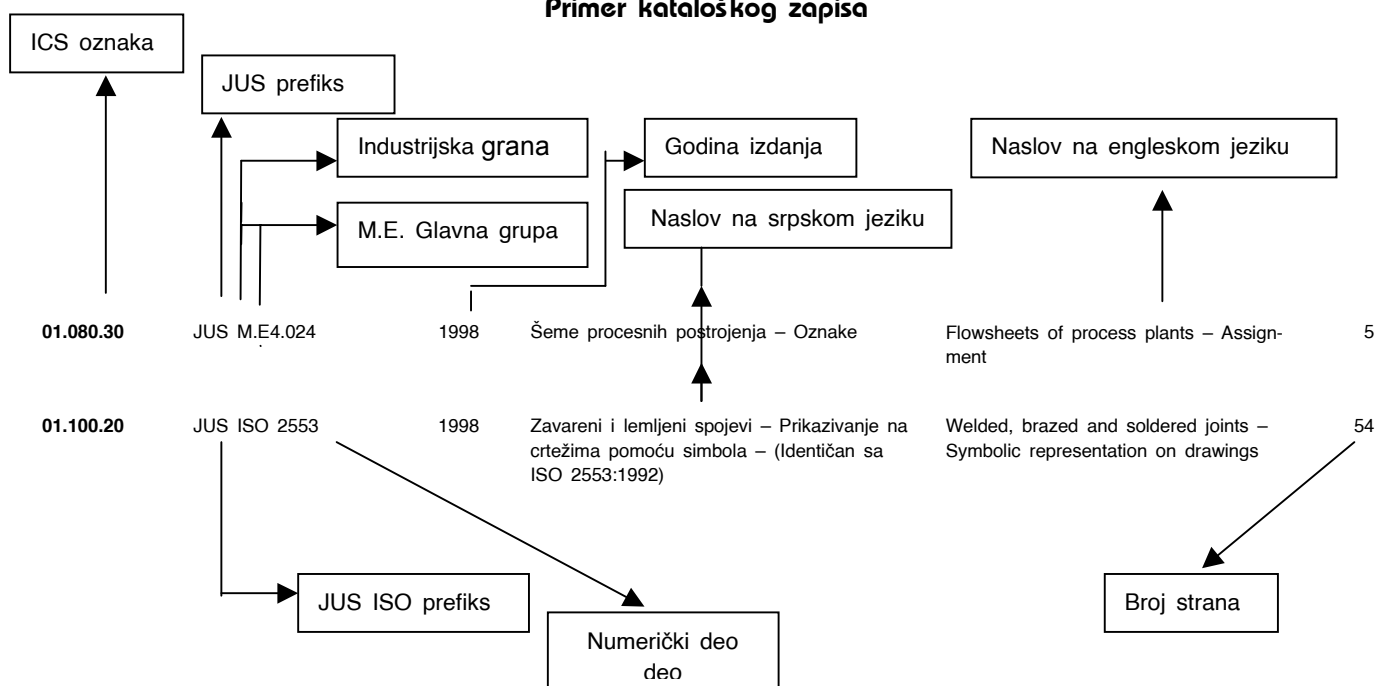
Primer kataloškog zapisa

ICS oznaka

JUS prefiks

Industrijska grana

Godina izdanja

Naslov na engleskom jeziku

M.E. Glavna grupa

Naslov na srpskom jeziku

01.080.30 JUS M.E4.024 1998 Šeme procesnih postrojenja – Oznake Flowsheets of process plants – Assignment 5

01.100.20 JUS ISO 2553 1998 Zavareni i lemljeni spojevi – Prikazivanje na crtežima pomoću simbola – (Identičan sa ISO 2553:1992) Welded, brazed and soldered joints – Symbolic representation on drawings 54

JUS ISO prefiks

Numerički deo deo

Broj strana